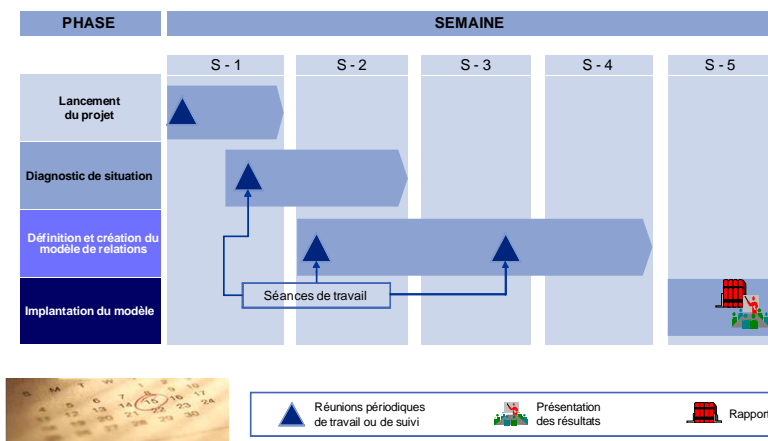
| PHASE | SEMAINE | | | | |
|---|---|---|---|---|---|
| | S - 1 | S - 2 | S - 3 | S - 4 | S - 5 |
| Lancement du projet | | | | | |
| Diagnostic de situation | | | | | |
| Définition et création du modèle de relations | | | | | |
| Implantation du modèle | | | | | |

Séances de travail

Réunions périodiques de travail ou de suivi

Présentation des résultats

Rappor